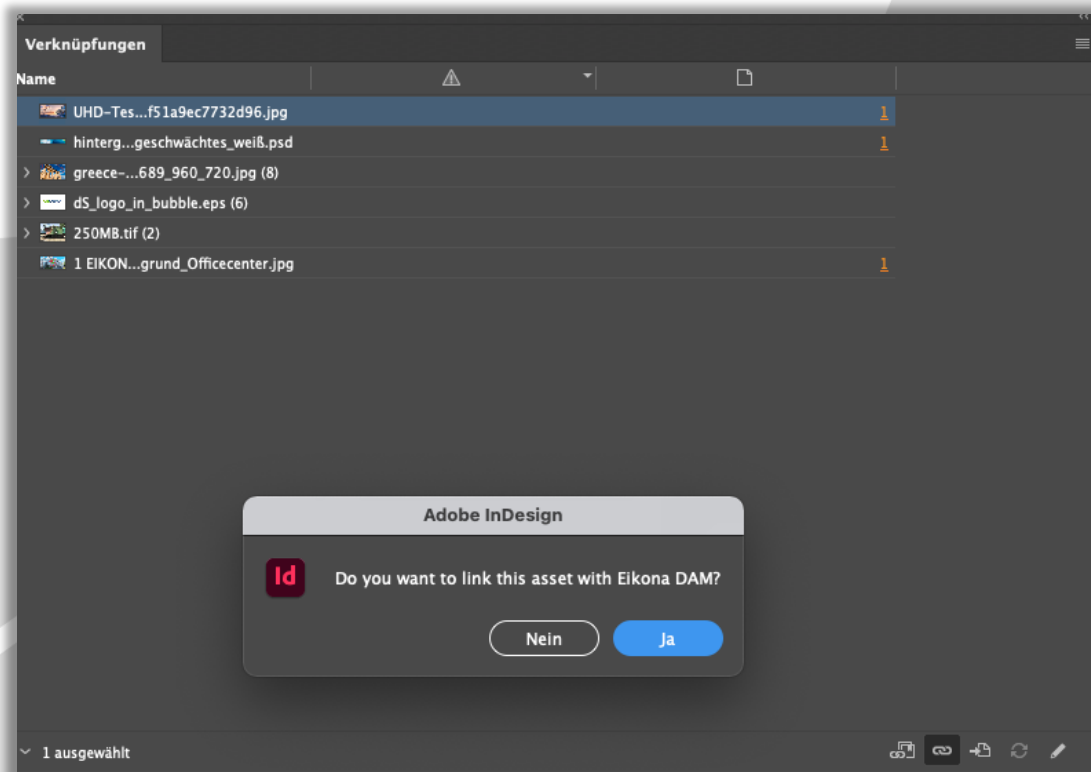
Verknüpfungen

| Name | | |
|---|---|---|
| UHD-Tes...f51a9ec7732d96.jpg | | 1 |
| hinterg...geschwächtes_weiß.psd | | 1 |
| greece-...689_960_720.jpg (8) | | |
| dS_logo_in_bubble.eps (6) | | |
| 250MB.tif (2) | | |
| 1 EIKON...grund_Officecenter.jpg | | 1 |

Adobe InDesign

Id

Do you want to link this asset with Eikona DAM?

Nein

Ja

1 ausgewählt